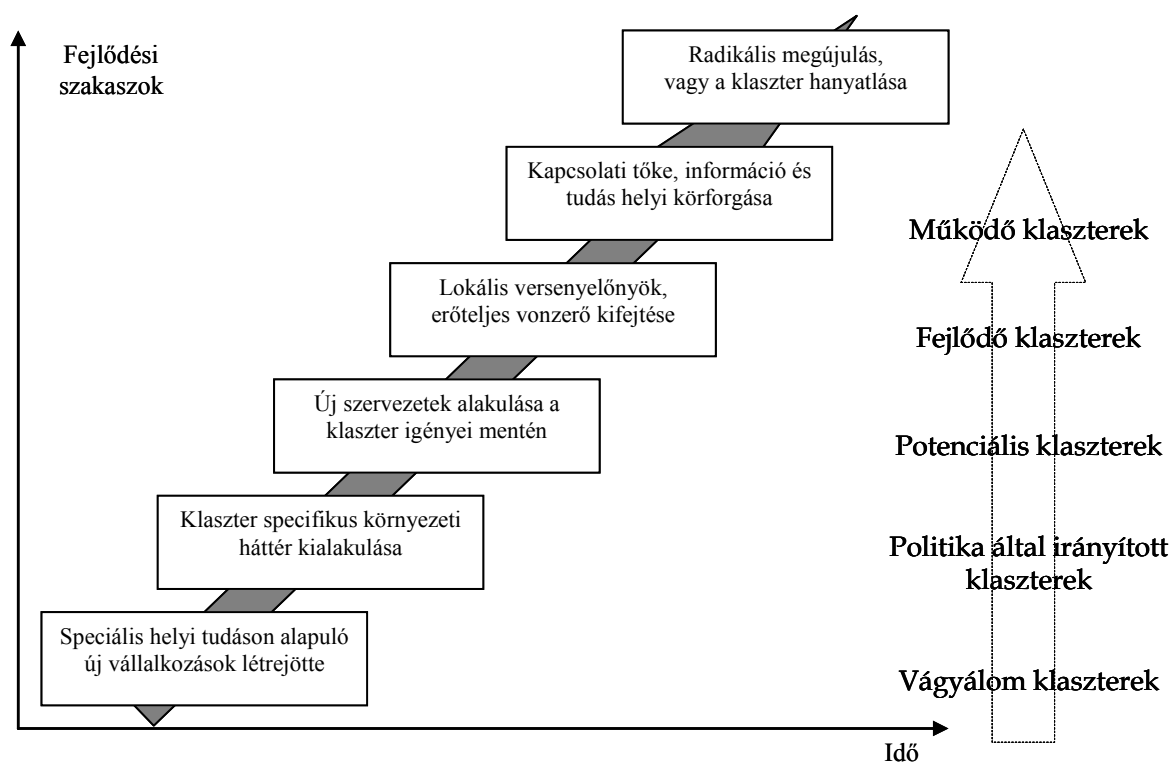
Fejlődési szakaszok

Radikális megújulás, vagy a klaszter hanyatlása

Kapcsolati tőke, információ és tudás helyi körforgása

Lokális versenyelőnyök, erőteljes vonzerő kifejtése

Új szervezetek alakulása a klaszter igényei mentén

Klaszter specifikus környezeti háttér kialakulása

Speciális helyi tudáson alapuló új vállalkozások létrejötte

Idő

Működő klaszterek

Fejlődő klaszterek

Potenciális klaszterek

Politika által irányított klaszterek

Vágyálom klaszterek